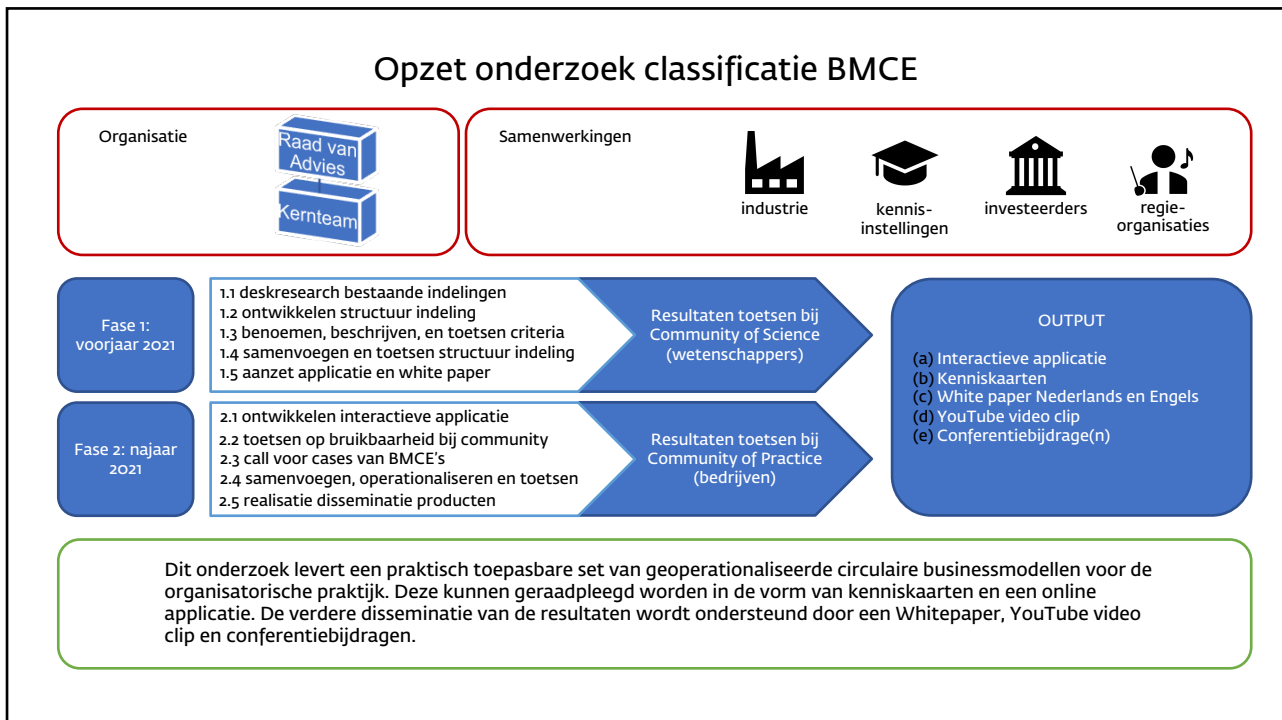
Opzet onderzoek classificatie BMCE

Organisatie

Raad van Advies

Kernteam

Samenwerkingen

industrie

kennis-instellingen

investeerders

regie-organisaties

Fase 1: voorjaar 2021

1.1 deskresearch bestaande indelingen
1.2 ontwikkelen structuur indeling
1.3 benoemen, beschrijven, en toetsen criteria
1.4 samenvoegen en toetsen structuur indeling
1.5 aanzet applicatie en white paper

Resultaten toetsen bij Community of Science (wetenschappers)

Fase 2: najaar 2021

2.1 ontwikkelen interactieve applicatie
2.2 toetsen op bruikbaarheid bij community
2.3 call voor cases van BMCE's
2.4 samenvoegen, operationaliseren en toetsen
2.5 realisatie disseminatie producten

Resultaten toetsen bij Community of Practice (bedrijven)

OUTPUT

(a) Interactieve applicatie
(b) Kenniskaarten
(c) White paper Nederlands en Engels
(d) YouTube video clip
(e) Conferentiebijdrage(n)

Dit onderzoek levert een praktisch toepasbare set van geoperationaliseerde circulaire businessmodellen voor de organisatorische praktijk. Deze kunnen geraadpleegd worden in de vorm van kenniskaarten en een online applicatie. De verdere disseminatie van de resultaten wordt ondersteund door een Whitepaper, YouTube video clip en conferentiebijdragen.